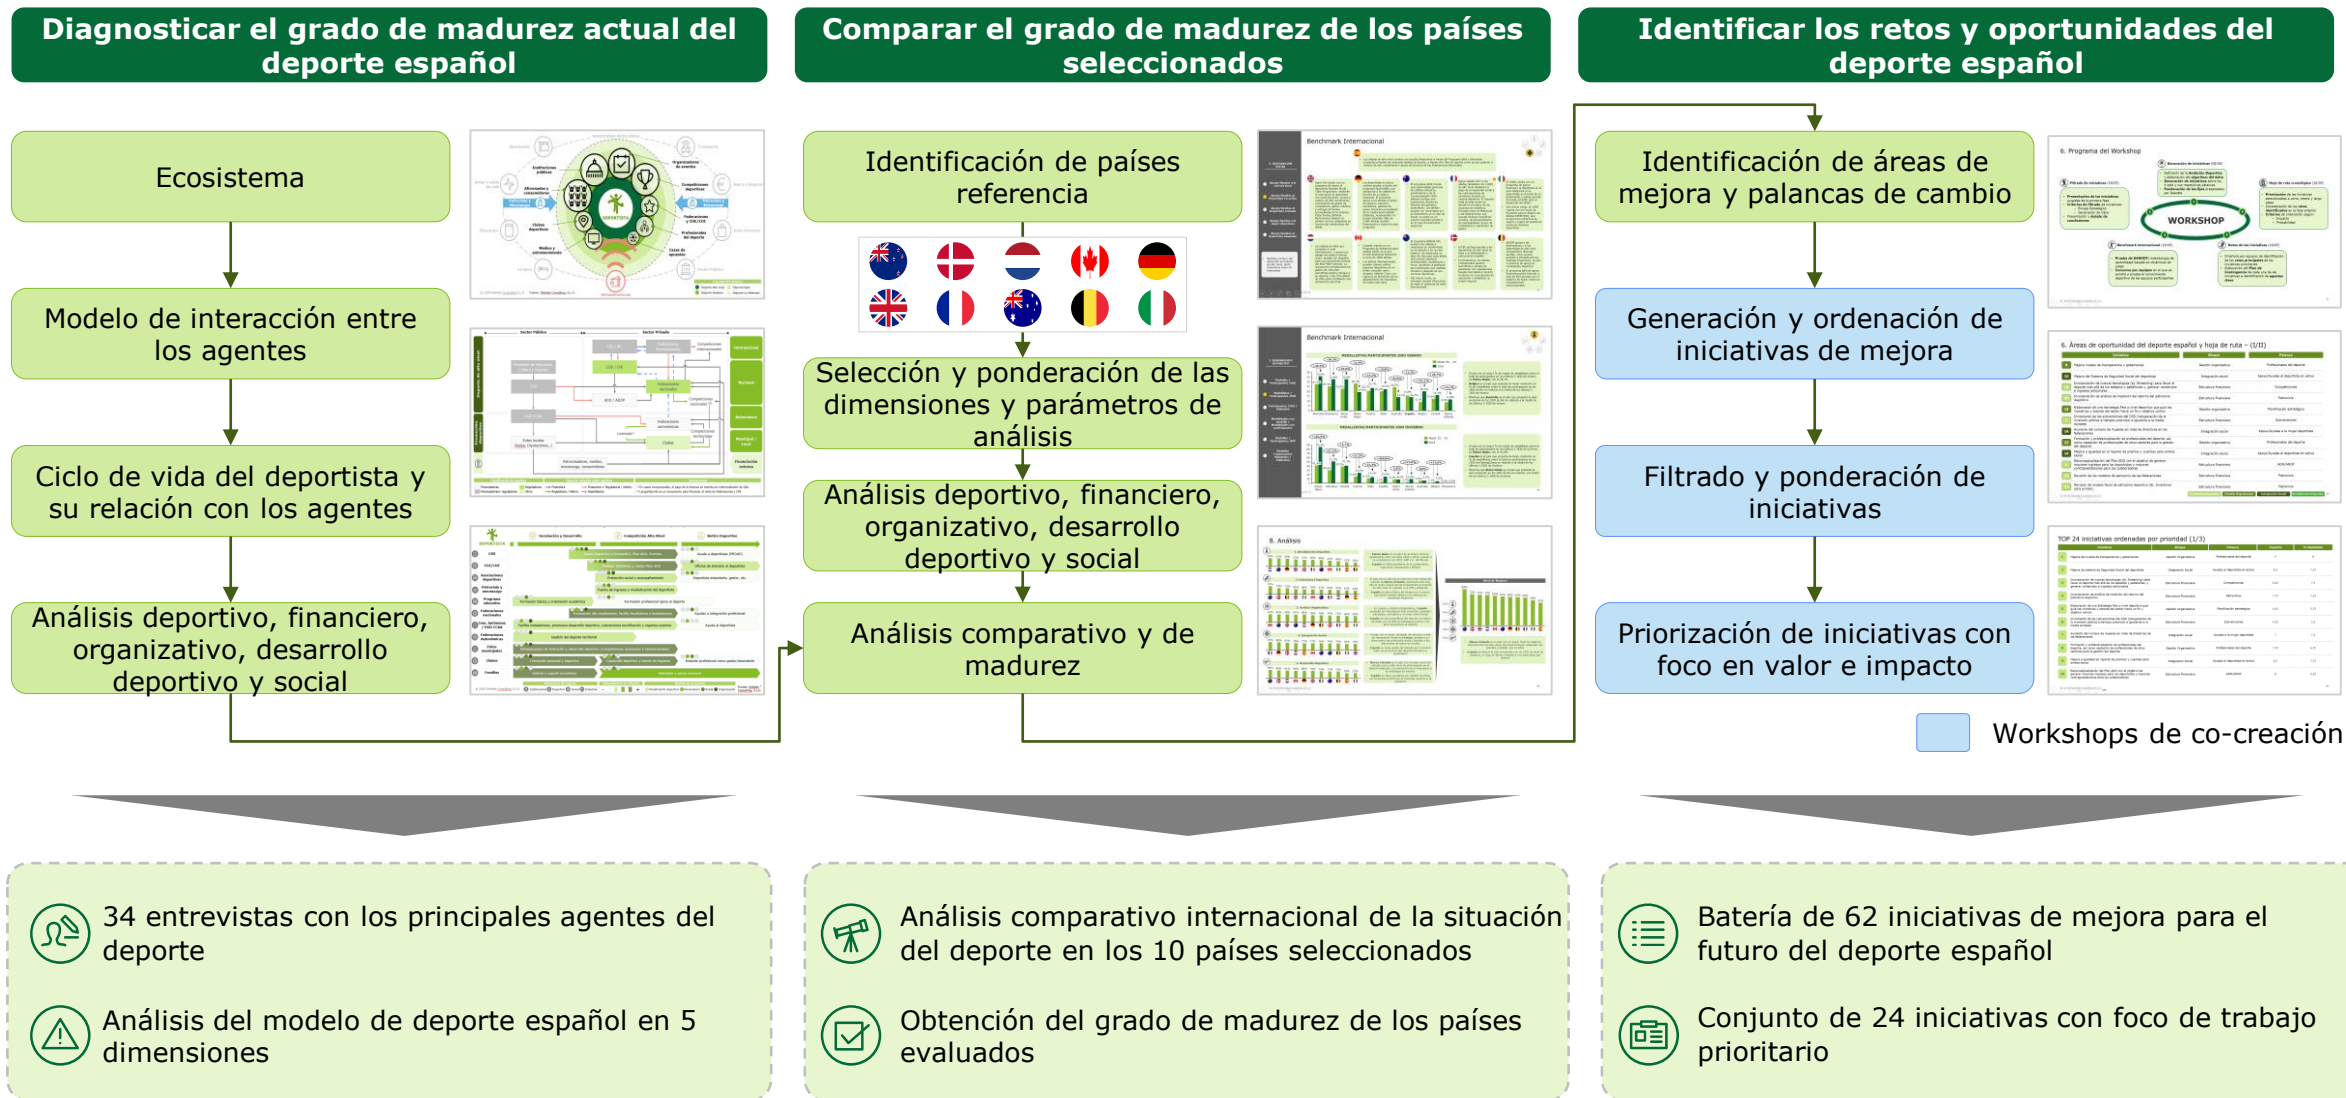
Diagnosticar el grado de madurez actual del deporte español

Comparar el grado de madurez de los países seleccionados

Identificar los retos y oportunidades del deporte español

Ecosistema

Modelo de interacción entre los agentes

Ciclo de vida del deportista y su relación con los agentes

Análisis deportivo, financiero, organizativo, desarrollo deportivo y social

Identificación de países referencia

Selección y ponderación de las dimensiones y parámetros de análisis

Análisis deportivo, financiero, organizativo, desarrollo deportivo y social

Análisis comparativo y de madurez

Identificación de áreas de mejora y palancas de cambio

Generación y ordenación de iniciativas de mejora

Filtrado y ponderación de iniciativas

Priorización de iniciativas con foco en valor e impacto

Workshops de co-creación

34 entrevistas con los principales agentes del deporte

Análisis del modelo de deporte español en 5 dimensiones

Análisis comparativo internacional de la situación del deporte en los 10 países seleccionados

Obtención del grado de madurez de los países evaluados

Batería de 62 iniciativas de mejora para el futuro del deporte español

Conjunto de 24 iniciativas con foco de trabajo prioritario